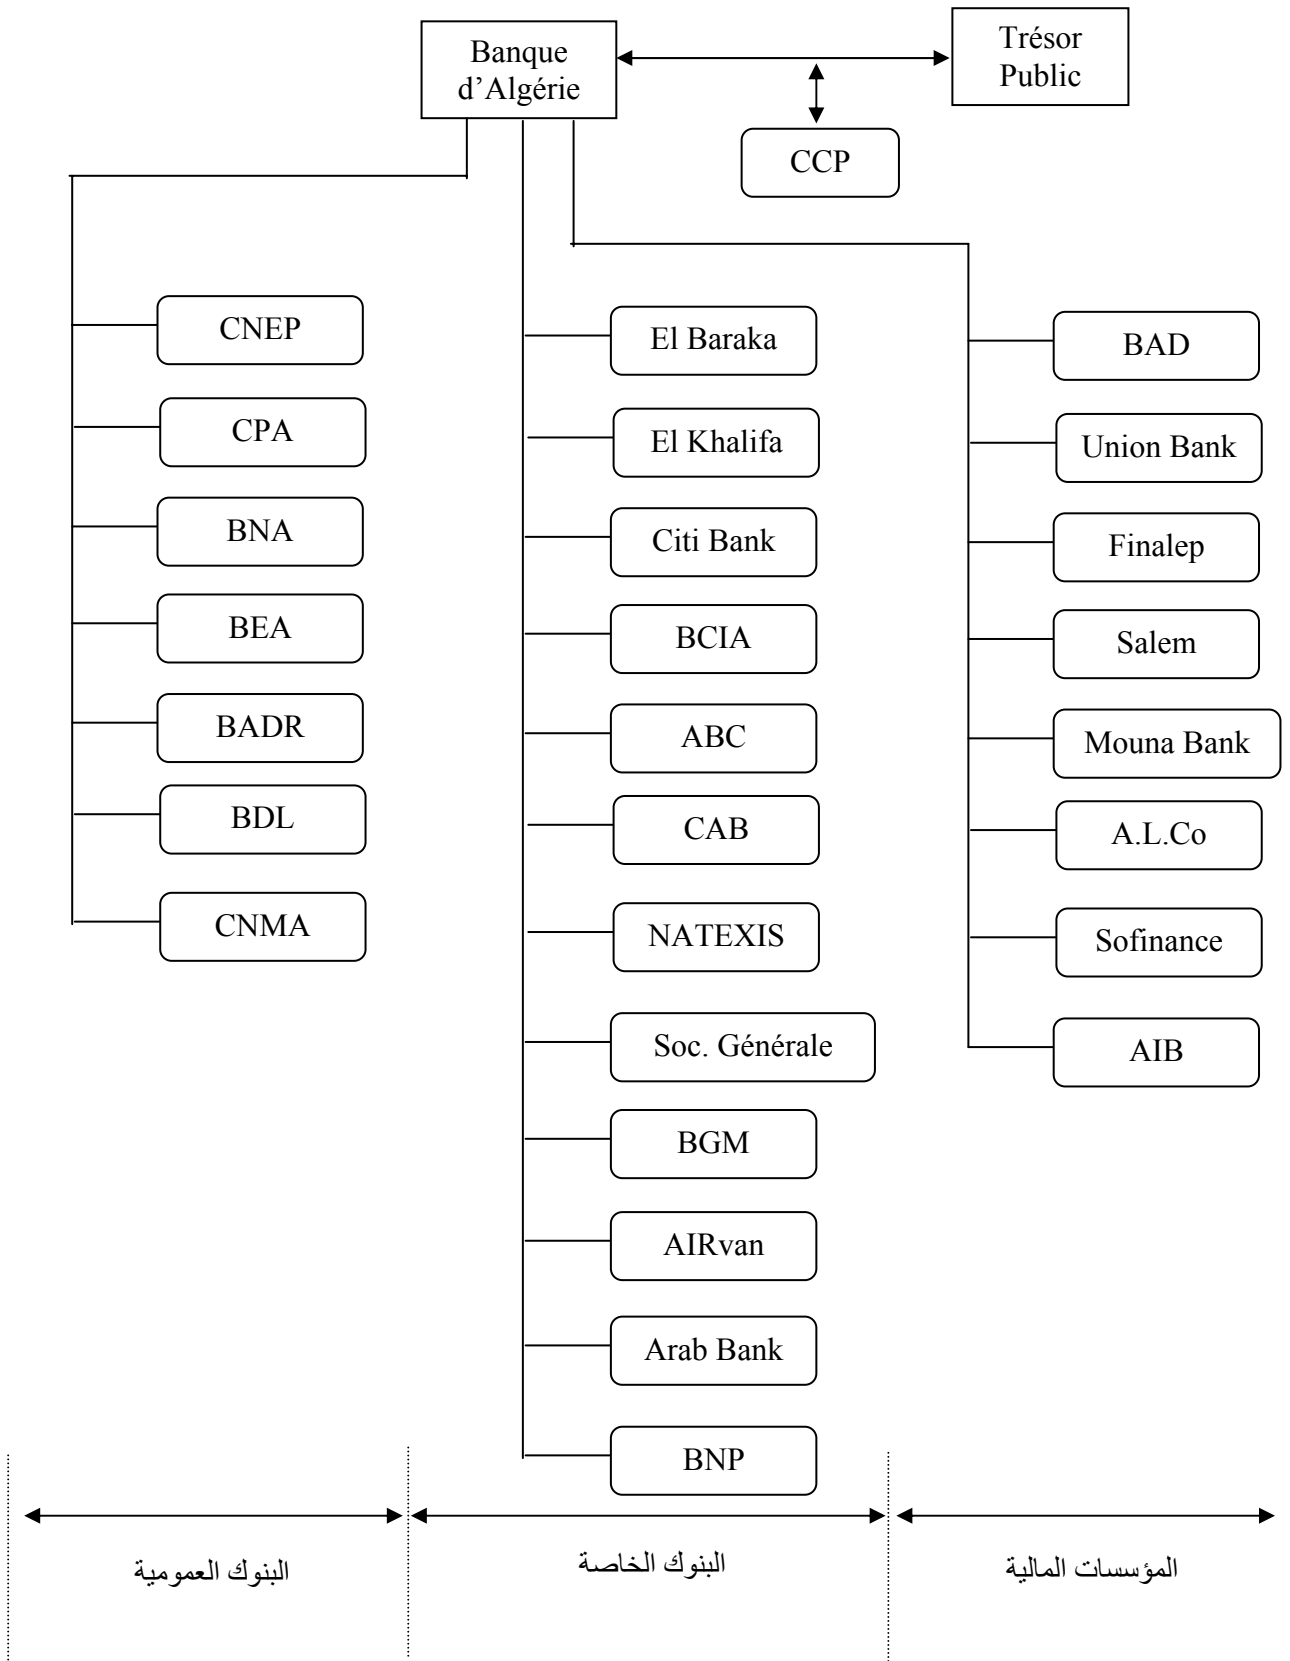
Banque d'Algérie

Trésor Public

CCP

CNEP
CPA
BNA
BEA
BADR
BDL
CNMA

El Baraka
El Khalifa
Citi Bank
BCIA
ABC
CAB
NATEXIS
Soc. Générale
BGM
AIRvan
Arab Bank
BNP

BAD
Union Bank
Finalep
Salem
Mouna Bank
A.L.Co
Sofinance
AIB

البنوك العمومية

البنوك الخاصة

المؤسسات المالية